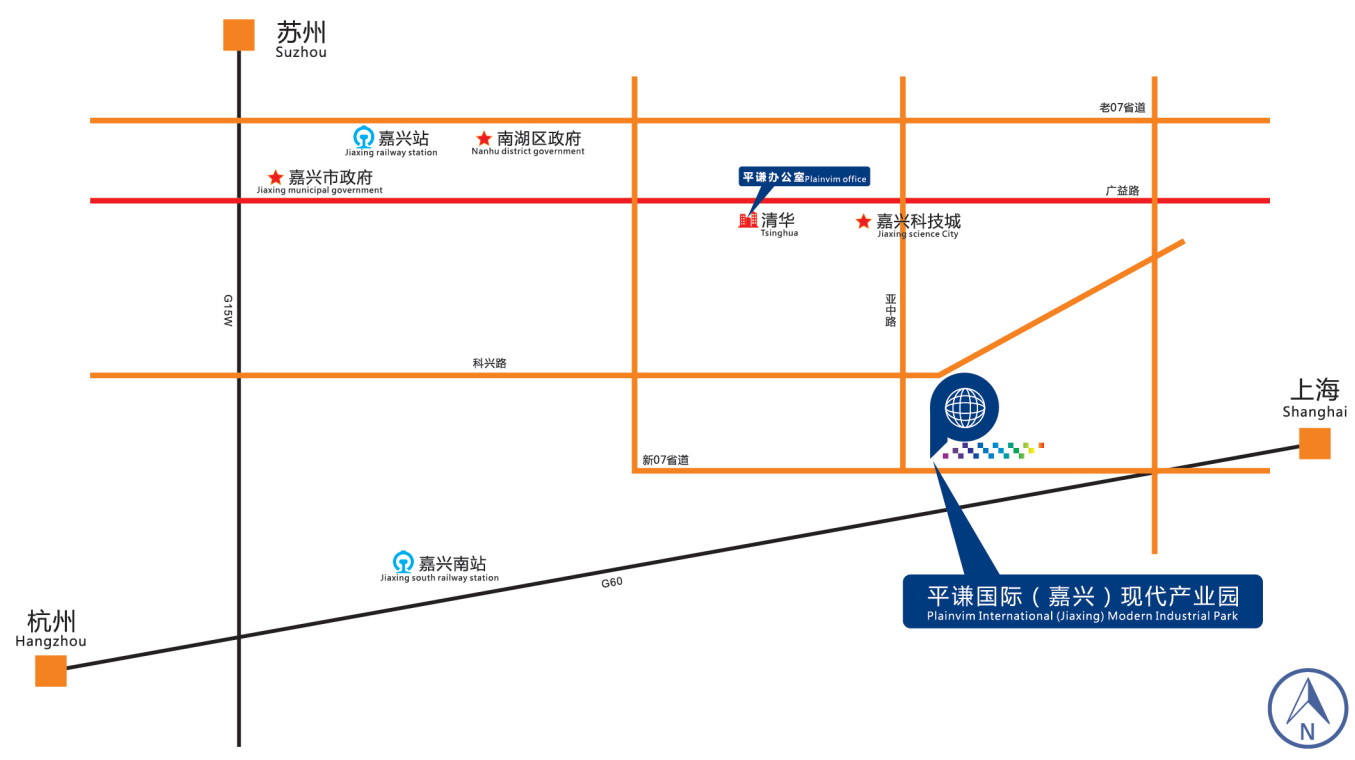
苏州
Suzhou

老07省道

嘉兴站
Jiaxing railway station

南湖区政府
Nanhu district government

平谦办公室Plainvim office

嘉兴市政府
Jiaxing municipal government

广益路

清华
Tsinghua

嘉兴科技城
Jiaxing science City

G15W

亚中路

科兴路

上海
Shanghai

新07省道

嘉兴南站
Jiaxing south railway station

G60

平谦国际（嘉兴）现代产业园
Plainvim International (Jiaxing) Modern Industrial Park

杭州
Hangzhou

N